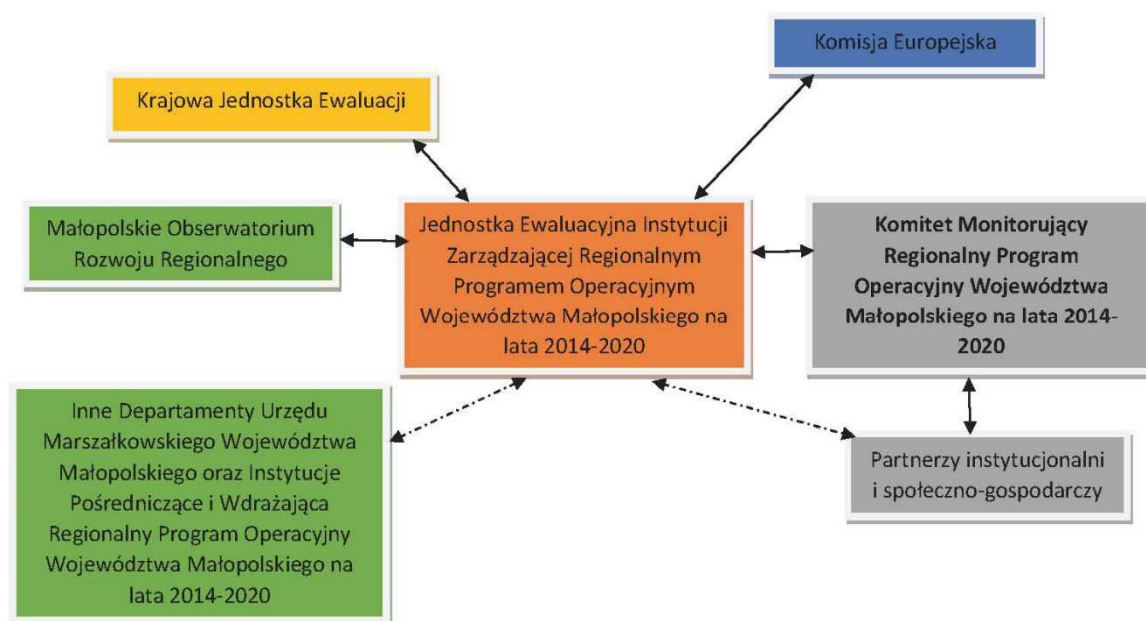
Komisja Europejska

Krajowa Jednostka Ewaluacji

Małopolskie Obserwatorium Rozwoju Regionalnego

Jednostka Ewaluacyjna Instytucji Zarządzającej Regionalnym Programem Operacyjnym Województwa Małopolskiego na lata 2014-2020

Komitet Monitorujący Regionalny Program Operacyjny Województwa Małopolskiego na lata 2014-2020

Inne Departamenty Urzędu Marszałkowskiego Województwa Małopolskiego oraz Instytucje Pośredniczące i Wdrażająca Regionalny Program Operacyjny Województwa Małopolskiego na lata 2014-2020

Partnerzy instytucjonalni i społeczno-gospodarczy